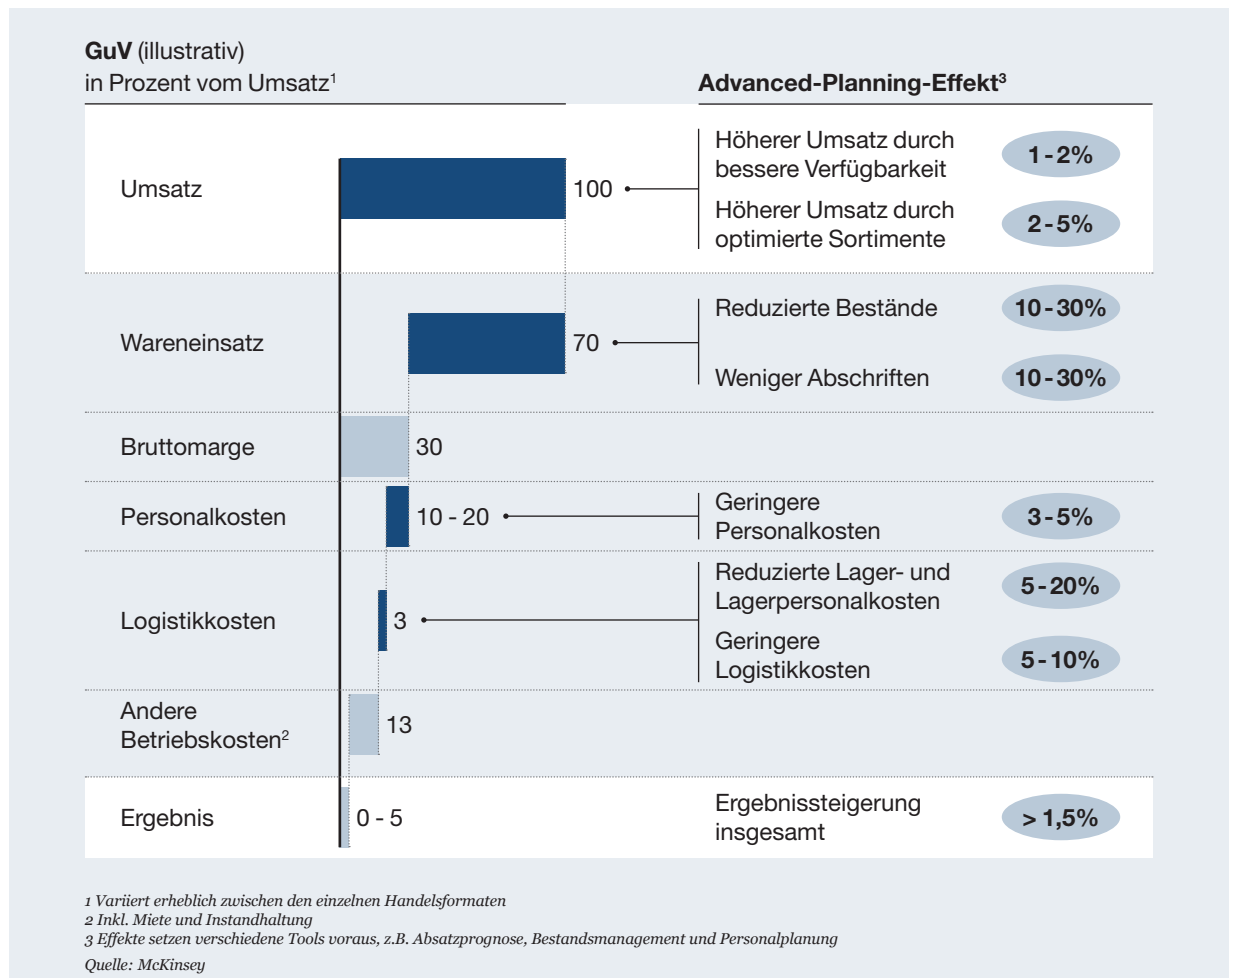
**GuV** (illustrativ)
in Prozent vom Umsatz$^1$

**Advanced-Planning-Effekt$^3$**

Umsatz | 100 | Höherer Umsatz durch bessere Verfügbarkeit | 1 - 2%
Höherer Umsatz durch optimierte Sortimente | 2 - 5%

Wareneinsatz | 70 | Reduzierte Bestände | 10 - 30%
Weniger Abschriften | 10 - 30%

Bruttomarge | 30

Personalkosten | 10 - 20 | Geringere Personalkosten | 3 - 5%

Logistikkosten | 3 | Reduzierte Lager- und Lagerpersonalkosten | 5 - 20%
Geringere Logistikkosten | 5 - 10%

Andere Betriebskosten$^2$ | 13

Ergebnis | 0 - 5 | Ergebnissteigerung insgesamt | > 1,5%

1 Variiert erheblich zwischen den einzelnen Handelsformaten
2 Inkl. Miete und Instandhaltung
3 Effekte setzen verschiedene Tools voraus, z.B. Absatzprognose, Bestandsmanagement und Personalplanung
Quelle: McKinsey